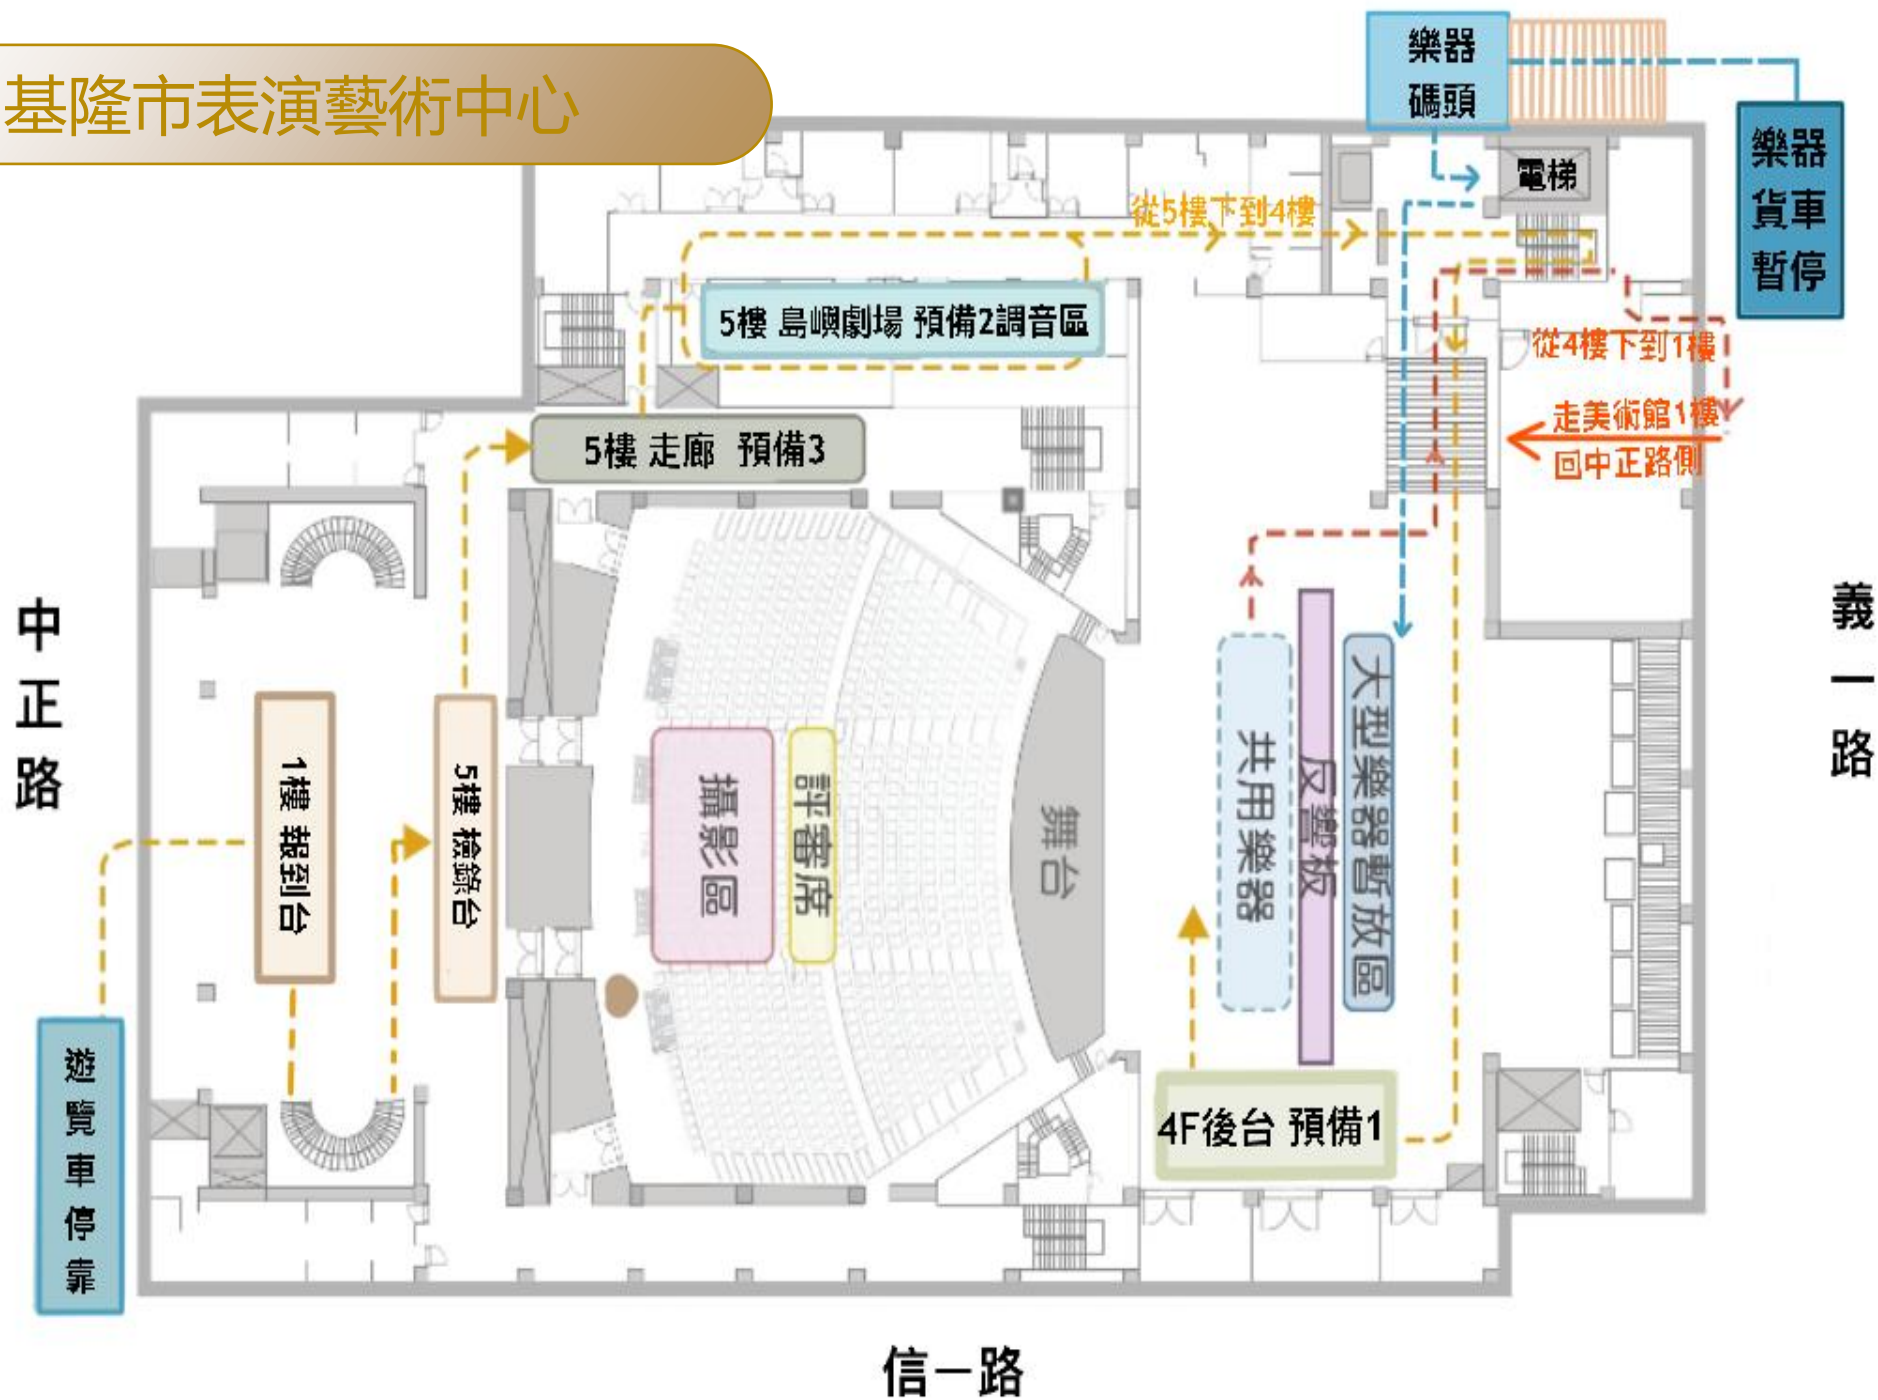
基隆市表演藝術中心

樂器碼頭

電梯

樂器貨車暫停

從5樓下到4樓

5樓 島嶼劇場 預備2調音區

從4樓下到1樓

走美術館1樓回中正路側

5樓 走廊 預備3

中正路

義一路

1樓 報到台

5樓 檢錄台

攝影區

評審席

舞台

共用樂器

反響板

大型樂器暫放區

4F後台 預備1

遊覽車停靠

信一路